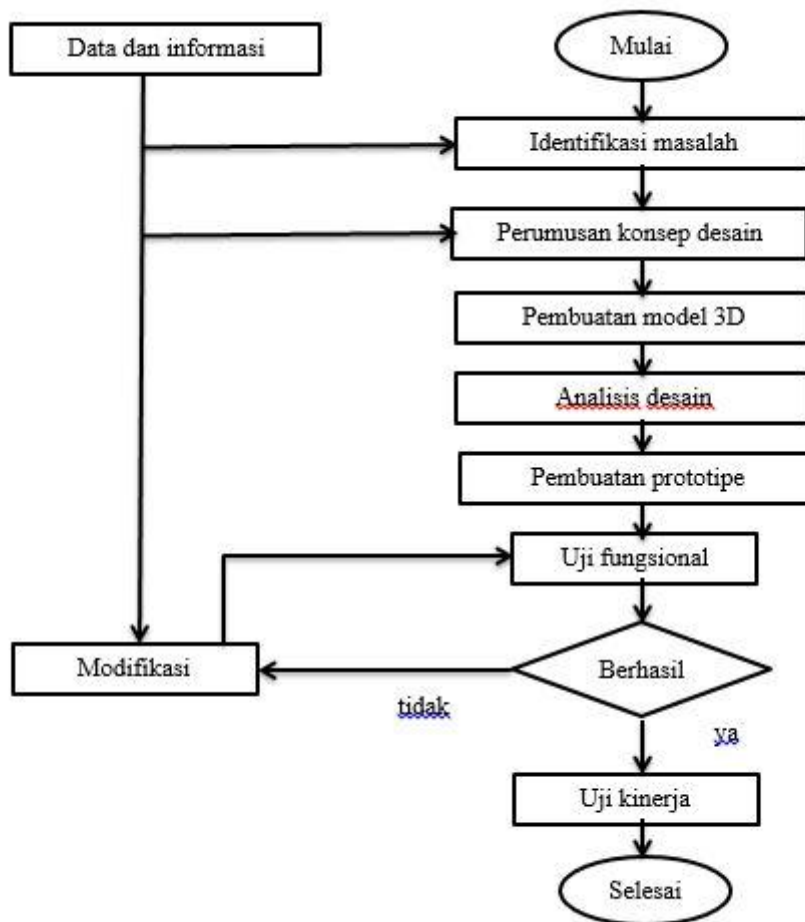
Data dan informasi

Mulai

Identifikasi masalah

Perumusan konsep desain

Pembuatan model 3D

Analisis desain

Pembuatan prototipe

Uji fungsional

Modifikasi

Berhasil

tidak

ya

Uji kinerja

Selesai